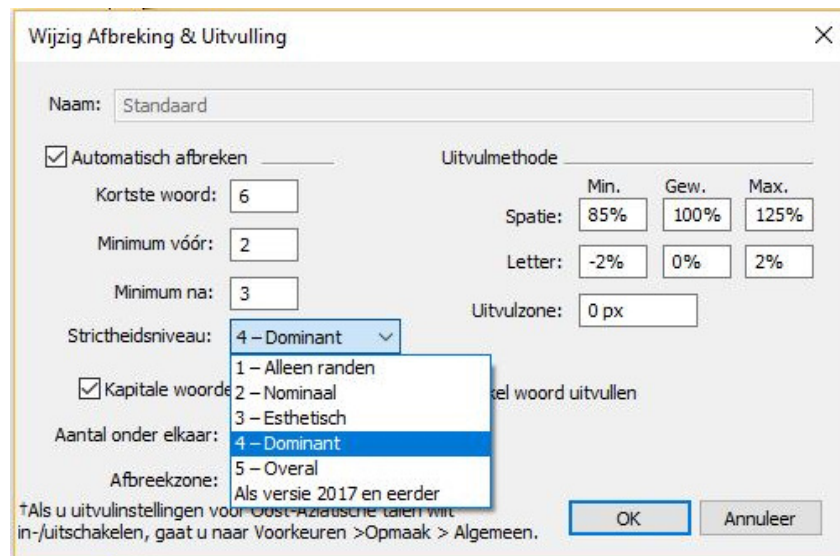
Wijzig Afbreking & Uitvulling

Naam: Standaard

Automatisch afbreken

Kortste woord: 6

Minimum vóór: 2

Minimum na: 3

Strictheidsniveau: 4 – Dominant

1 – Alleen randen
2 – Nominaal
3 – Esthetisch
4 – Dominant
5 – Overal
Als versie 2017 en eerder

Kapitale woorde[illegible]

Aantal onder elkaar:

Afbreekzone:

Uitvulmethode

| | Min. | Gew. | Max. |
|---|---|---|---|
| Spatie: | 85% | 100% | 125% |
| Letter: | -2% | 0% | 2% |

Uitvulzone: 0 px

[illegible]kel woord uitvullen

†Als u uitvulinstellingen voor Oost-Aziatische talen wilt in-/uitschakelen, gaat u naar Voorkeuren >Opmaak > Algemeen.

OK

Annuleer